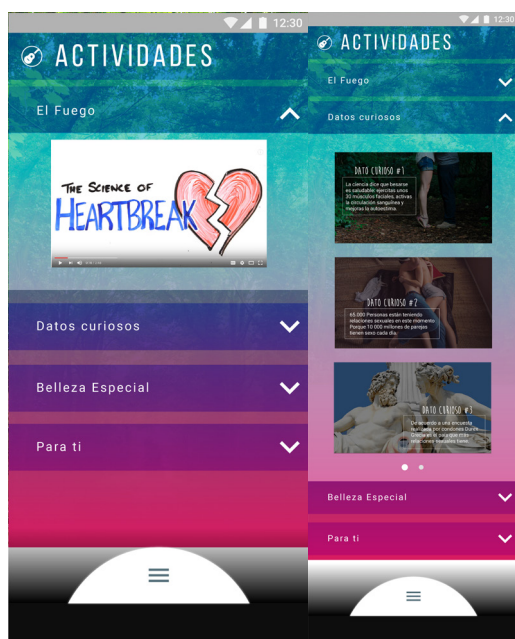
12:30

ACTIVIDADES

El Fuego

THE SCIENCE OF HEARTBREAK

Datos curiosos

Belleza Especial

Para ti

12:30

ACTIVIDADES

El Fuego

Datos curiosos

DATO CURIOSO #1

La ciencia dice que besarse es saludable: ejercitas unos 30 músculos faciales, activas la circulación sanguínea y mejoras la autoestima.

DATO CURIOSO #2

65.000 Personas están teniendo relaciones sexuales en este momento Porque 10.000 millones de parejas tienen sexo cada día.

DATO CURIOSO #3

De acuerdo a una encuesta realizada por condones Durex Grecia es el país que más relaciones sexuales tiene

Belleza Especial

Para ti